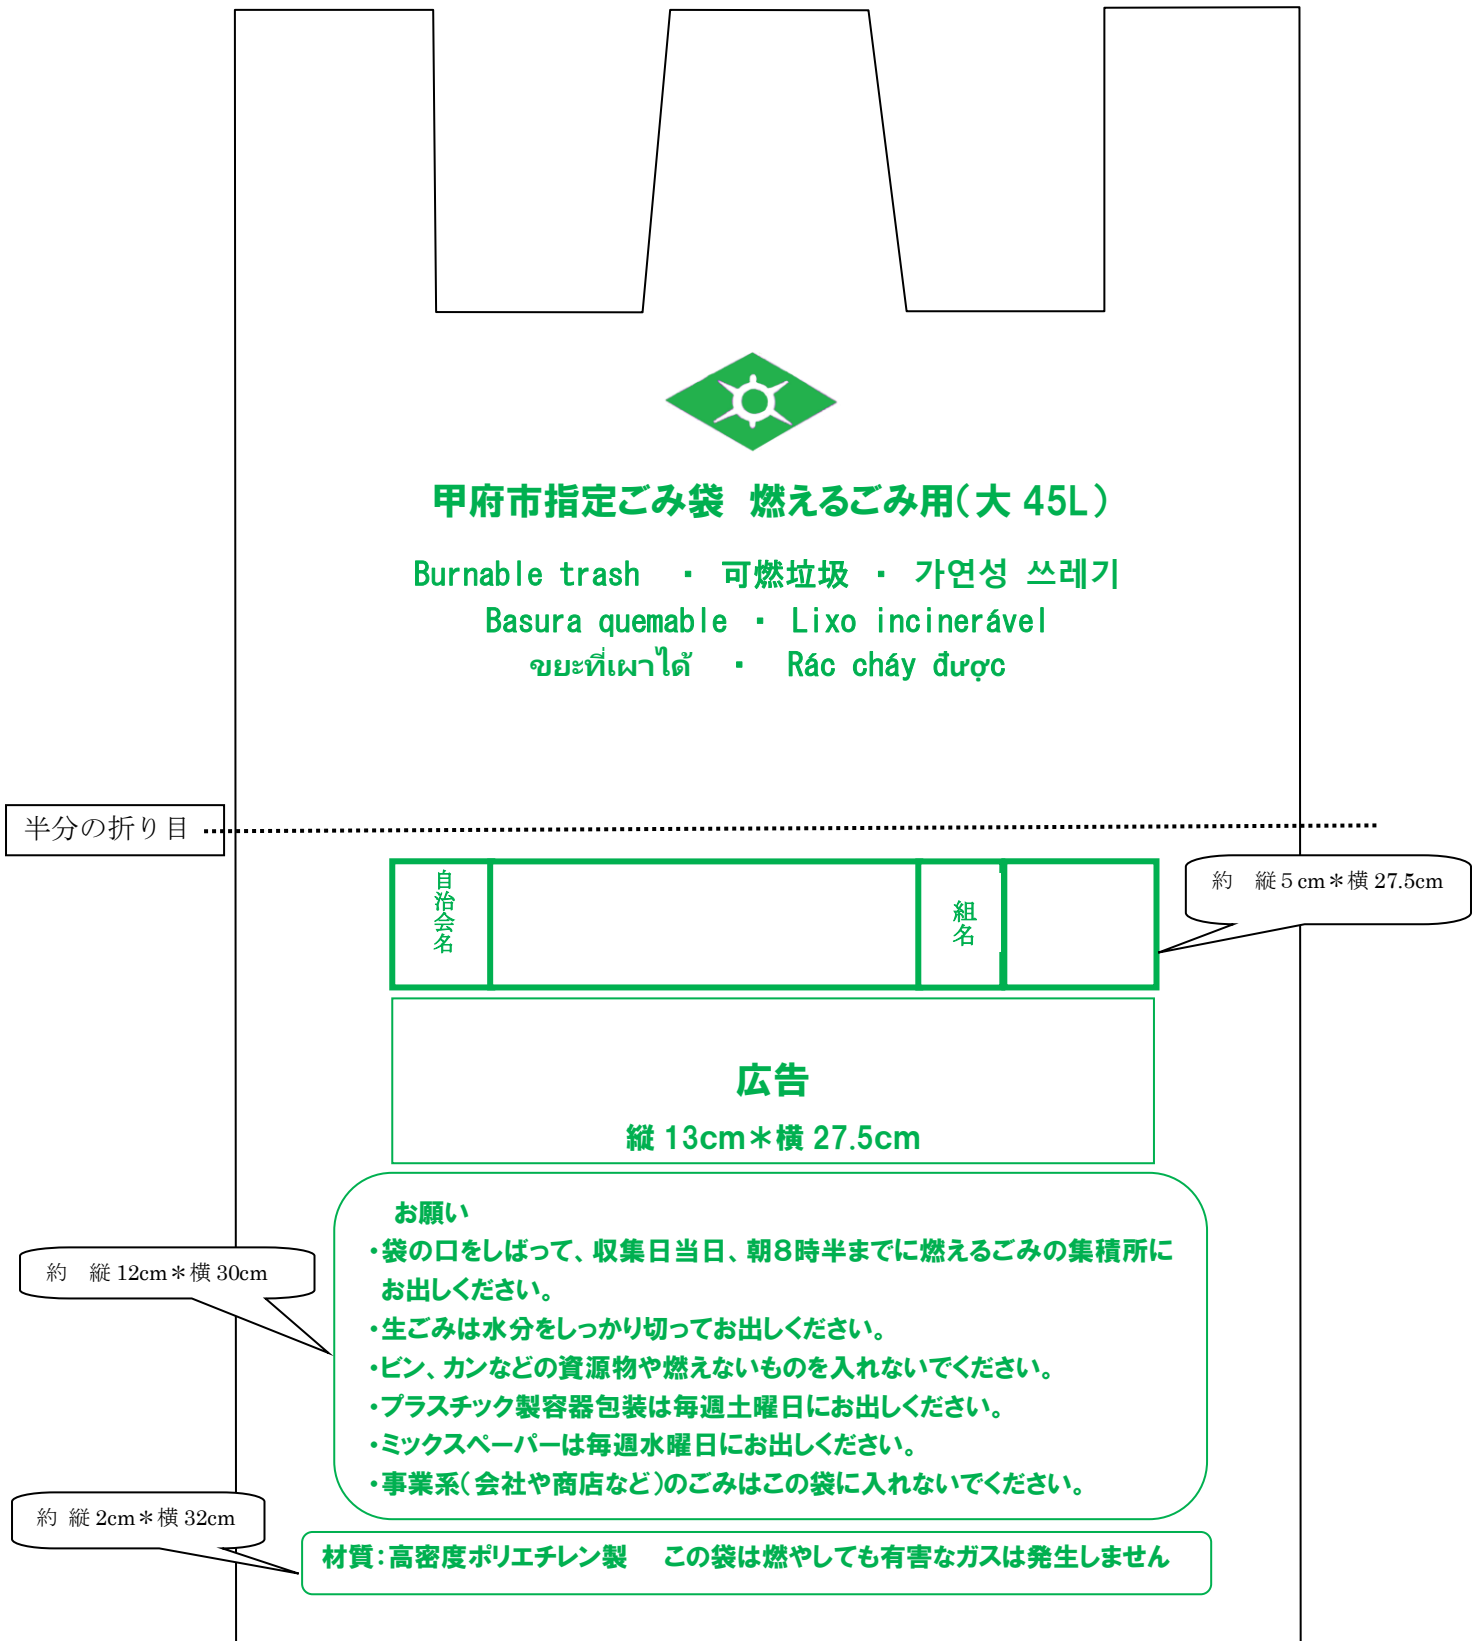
甲府市指定ごみ袋　燃えるごみ用（大 45L）

Burnable trash　・ 可燃垃圾 ・ 가연성 쓰레기
Basura quemable ・ Lixo incinerável
ขยะที่เผาได้ ・ Rác cháy được

半分の折り目

| 自治会名 | | 組名 | |
|---|---|---|---|

約　縦 5 cm＊横 27.5cm

広告
縦 13cm＊横 27.5cm

約　縦 12cm＊横 30cm

お願い
・袋の口をしばって、収集日当日、朝８時半までに燃えるごみの集積所にお出しください。
・生ごみは水分をしっかり切ってお出しください。
・ビン、カンなどの資源物や燃えないものを入れないでください。
・プラスチック製容器包装は毎週土曜日にお出しください。
・ミックスペーパーは毎週水曜日にお出しください。
・事業系（会社や商店など）のごみはこの袋に入れないでください。

約 縦 2cm＊横 32cm

材質：高密度ポリエチレン製　この袋は燃やしても有害なガスは発生しません